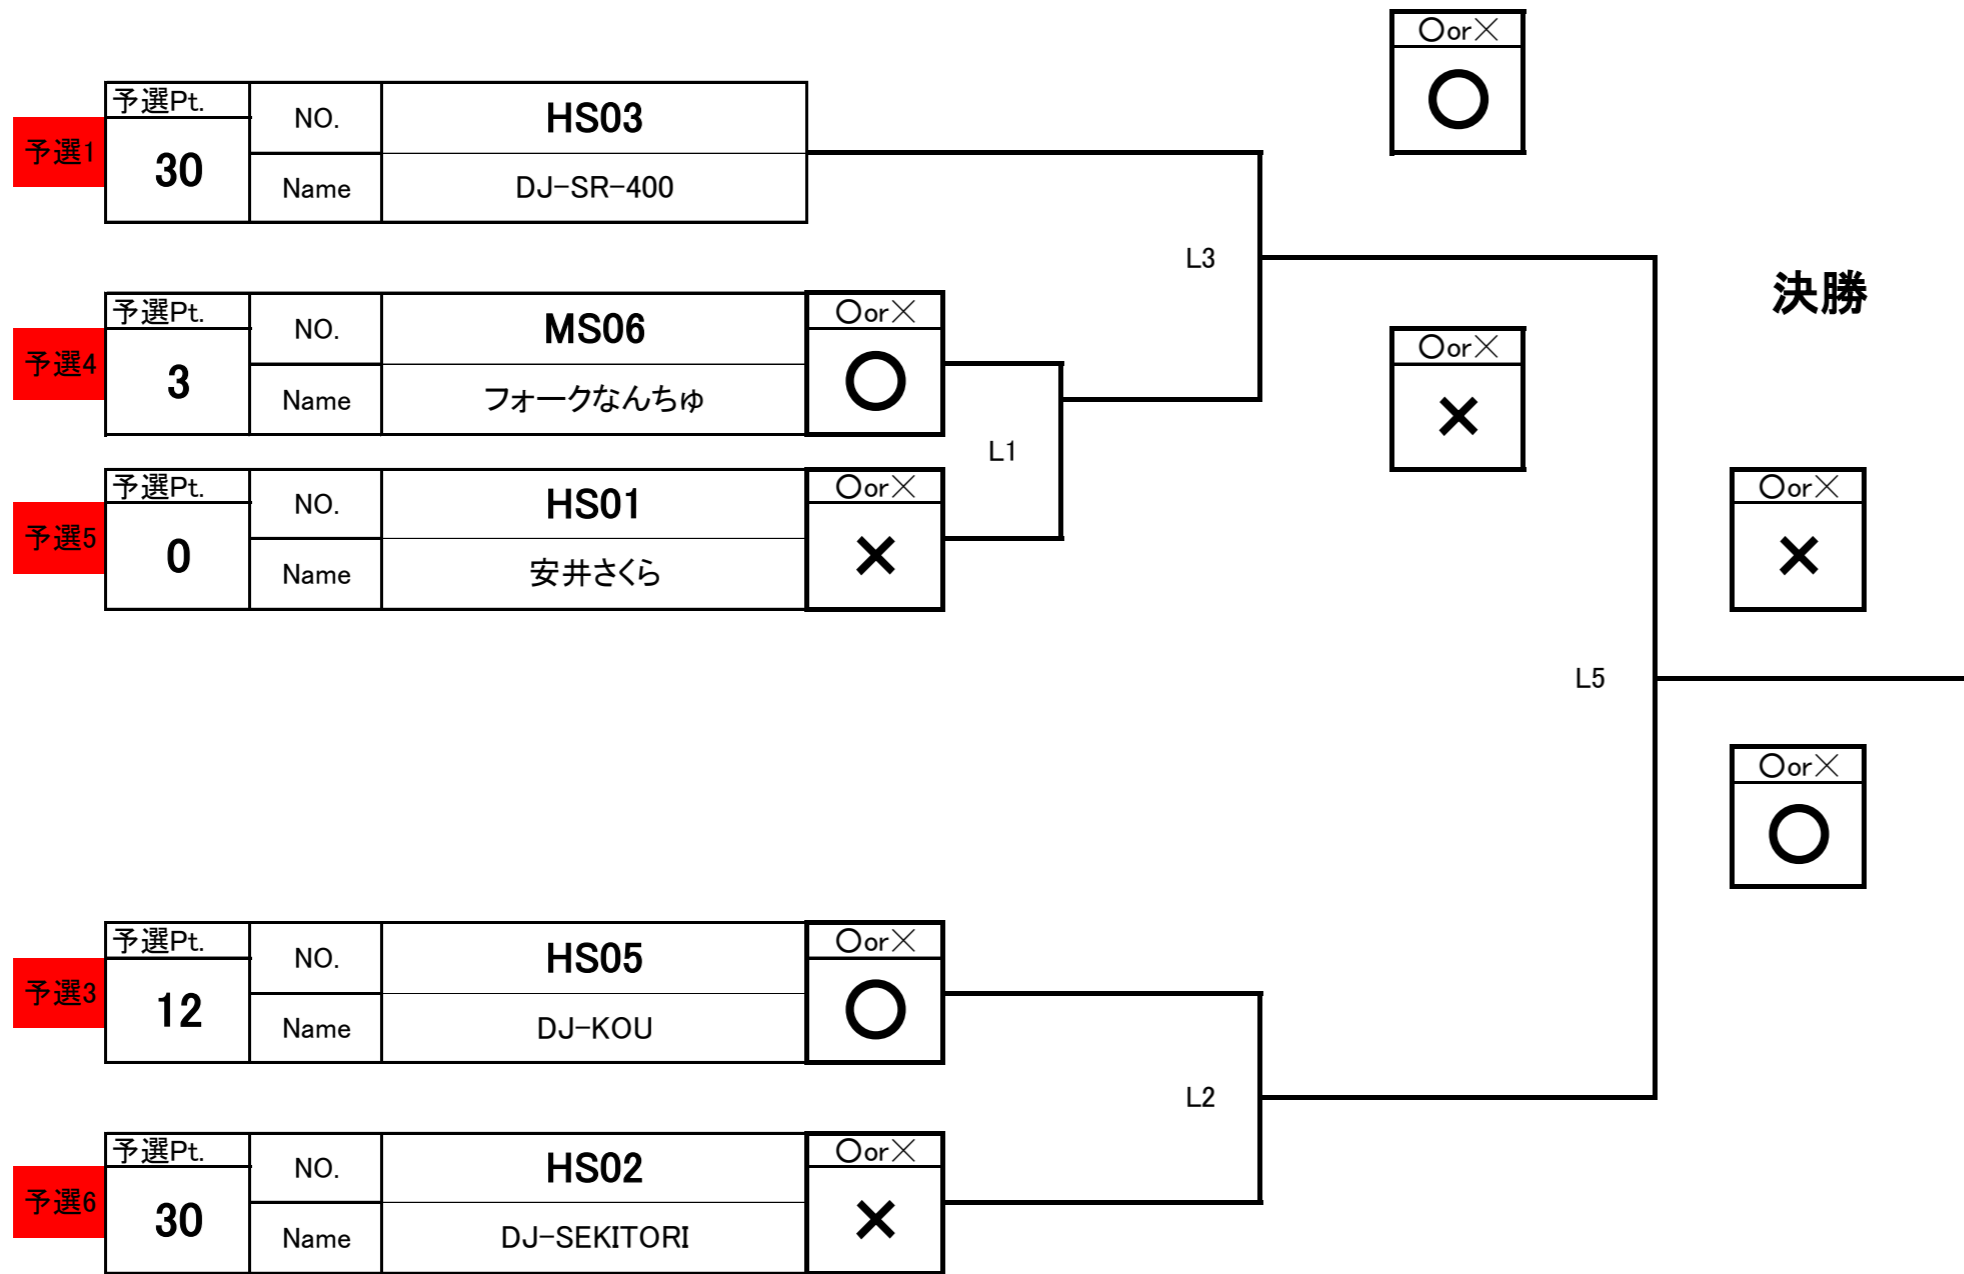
〇or×
〇

予選1
予選Pt.
30
NO. HS03
Name DJ-SR-400

L3

決勝

予選4
予選Pt.
3
NO. MS06
Name フォークなんちゅ
〇or×
〇

〇or×
×

L1

予選5
予選Pt.
0
NO. HS01
Name 安井さくら
〇or×
×

〇or×
×

L5

〇or×
〇

予選3
予選Pt.
12
NO. HS05
Name DJ-KOU
〇or×
〇

L2

予選6
予選Pt.
30
NO. HS02
Name DJ-SEKITORI
〇or×
×